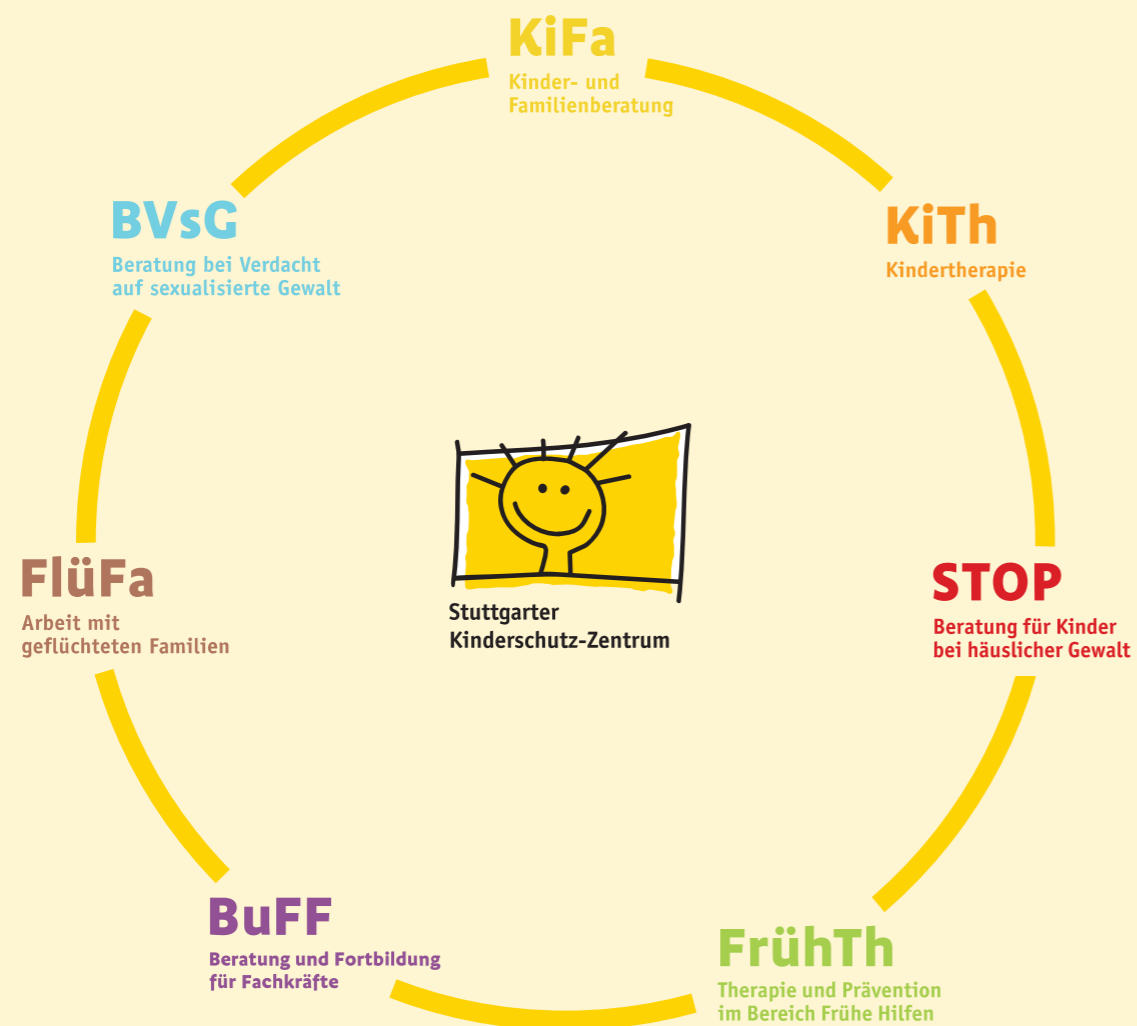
KiFa
Kinder- und Familienberatung

KiTh
Kindertherapie

STOP
Beratung für Kinder bei häuslicher Gewalt

FrühTh
Therapie und Prävention im Bereich Frühe Hilfen

BuFF
Beratung und Fortbildung für Fachkräfte

FlüFa
Arbeit mit geflüchteten Familien

BVsG
Beratung bei Verdacht auf sexualisierte Gewalt

Stuttgarter Kinderschutz-Zentrum